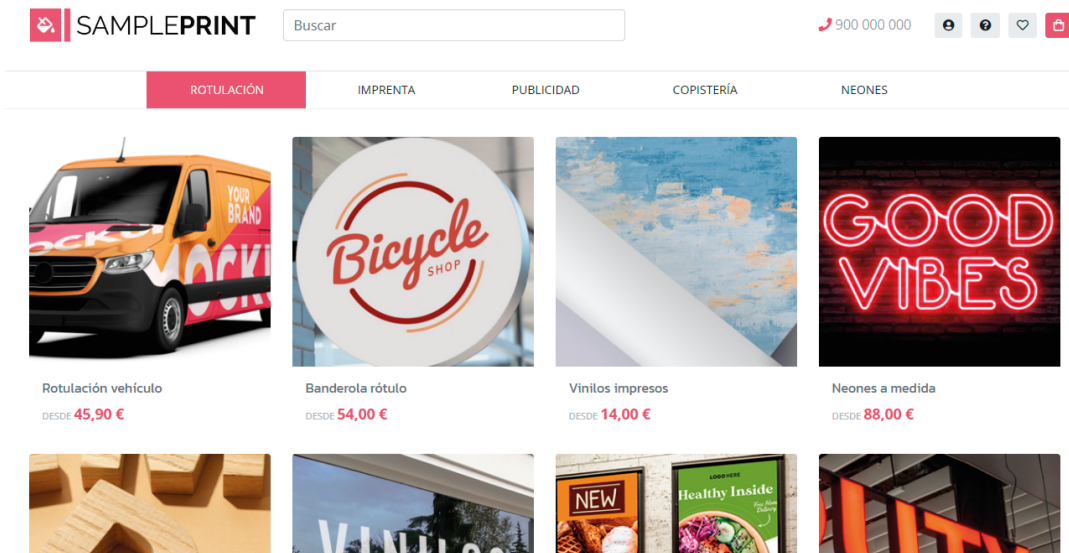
SAMPLEPRINT

Buscar

900 000 000

ROTULACIÓN
IMPRENTA
PUBLICIDAD
COPISTERÍA
NEONES

YOUR BRAND
MOCKUP

Bicycle
SHOP

GOOD
VIBES

Rotulación vehículo
DESDE 45,90 €

Banderola rótulo
DESDE 54,00 €

Vinilos impresos
DESDE 14,00 €

Neones a medida
DESDE 88,00 €

NEW

LOGO HERE
Healthy Inside
Free Home Delivery